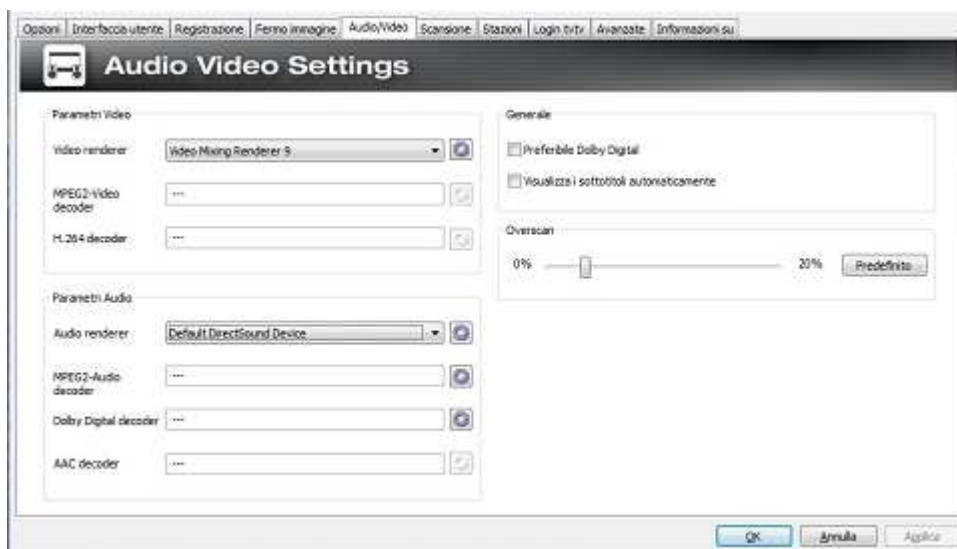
Opzioni | Interfaccia utente | Registrazione | Fermo immagine | Audio/Video | Scansione | Stazioni | Login tvtv | Avanzate | Informazioni su

Audio Video Settings

Parametri Video

Video renderer
Video Mixing Renderer 9

MPEG2-Video decoder
---

H.264 decoder
---

Parametri Audio

Audio renderer
Default DirectSound Device

MPEG2-Audio decoder
---

Dolby Digital decoder
---

AAC decoder
---

Generale

Preferibile Dolby Digital

Visualizza i sottotitoli automaticamente

Overscan

0%

20%

Predefinito

OK

Annulla

Applica